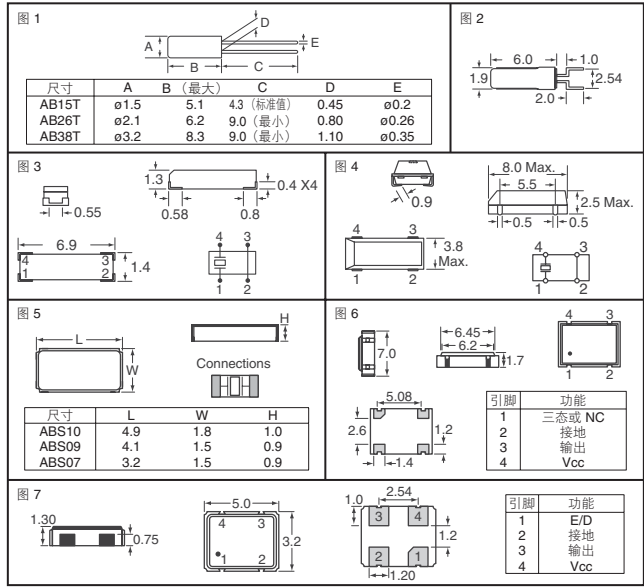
图 1

A B C D E

| 尺寸 | A | B （最大） | C | D | E |
|---|---|---|---|---|---|
| AB15T | ø1.5 | 5.1 | 4.3（标准值） | 0.45 | ø0.2 |
| AB26T | ø2.1 | 6.2 | 9.0（最小） | 0.80 | ø0.26 |
| AB38T | ø3.2 | 8.3 | 9.0（最小） | 1.10 | ø0.35 |

图 2

6.0 1.0 1.9 2.54 2.0

图 3

1.3 0.4 X4 0.55 0.58 0.8 6.9 4 3 1 2 1.4 4 3 1 2

图 4

0.9 8.0 Max. 5.5 2.5 Max. 0.5 0.5 4 3 3.8 Max. 1 2 4 3 1 2

图 5

L W H Connections

| 尺寸 | L | W | H |
|---|---|---|---|
| ABS10 | 4.9 | 1.8 | 1.0 |
| ABS09 | 4.1 | 1.5 | 0.9 |
| ABS07 | 3.2 | 1.5 | 0.9 |

图 6

6.45 6.2 7.0 1.7 4 3 1 2 5.08 2.6 1.2 1.4

| 引脚 | 功能 |
|---|---|
| 1 | 三态或 NC |
| 2 | 接地 |
| 3 | 输出 |
| 4 | Vcc |

图 7

1.30 0.75 5.0 4 3 1 2 3.2 1.0 2.54 3 4 1.2 2 1 1.20

| 引脚 | 功能 |
|---|---|
| 1 | E/D |
| 2 | 接地 |
| 3 | 输出 |
| 4 | Vcc |